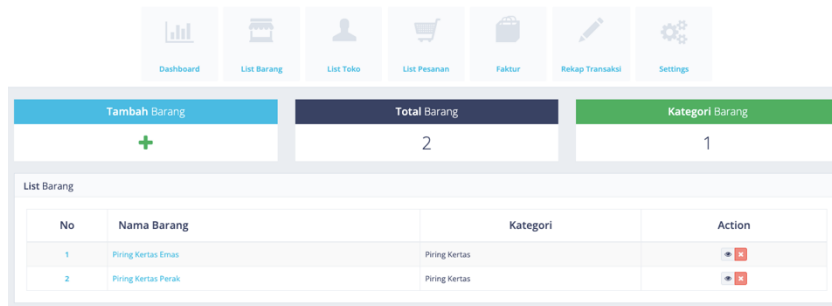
Dashboard
List Barang
List Toko
List Pesanan
Faktur
Rekap Transaksi
Settings

Tambah Barang
+

Total Barang
2

Kategori Barang
1

List Barang

| No | Nama Barang | Kategori | Action |
|---|---|---|---|
| 1 | Piring Kertas Emas | Piring Kertas | |
| 2 | Piring Kertas Perak | Piring Kertas | |